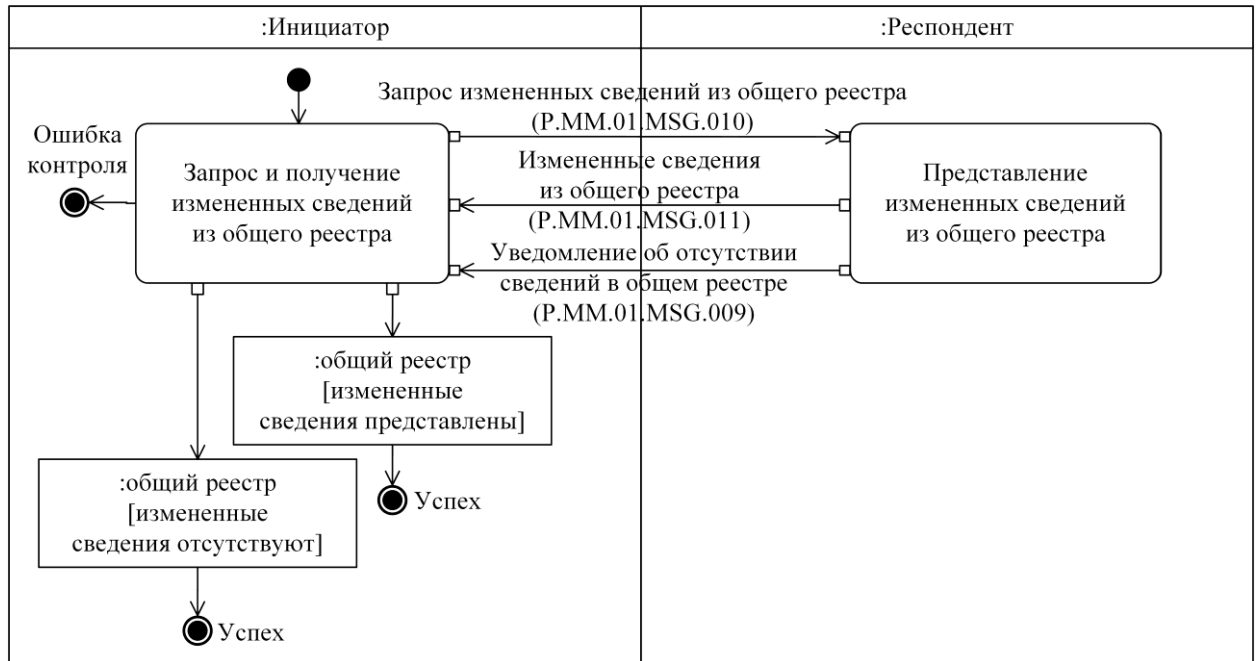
:Инициатор

:Респондент

Запрос измененных сведений из общего реестра (P.MM.01.MSG.010)

Ошибка контроля

Запрос и получение измененных сведений из общего реестра

Измененные сведения из общего реестра (P.MM.01.MSG.011)

Представление измененных сведений из общего реестра

Уведомление об отсутствии сведений в общем реестре (P.MM.01.MSG.009)

:общий реестр [измененные сведения представлены]

Успех

:общий реестр [измененные сведения отсутствуют]

Успех